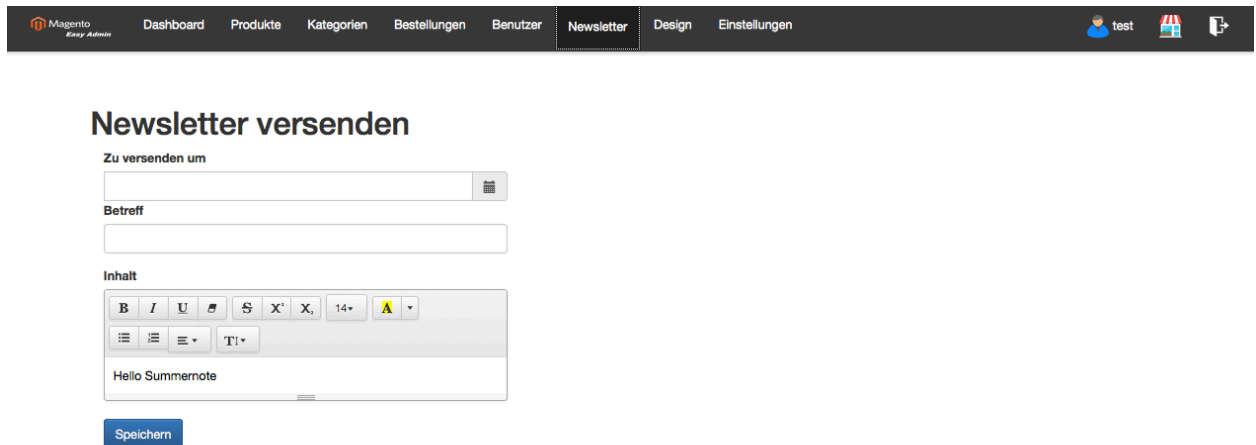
Magento Easy Admin Dashboard Produkte Kategorien Bestellungen Benutzer Newsletter Design Einstellungen test

Newsletter versenden

Zu versenden um

Betreff

Inhalt

B I U S $X^2$ $X_2$ 14 A TI

Hello Summernote

Speichern